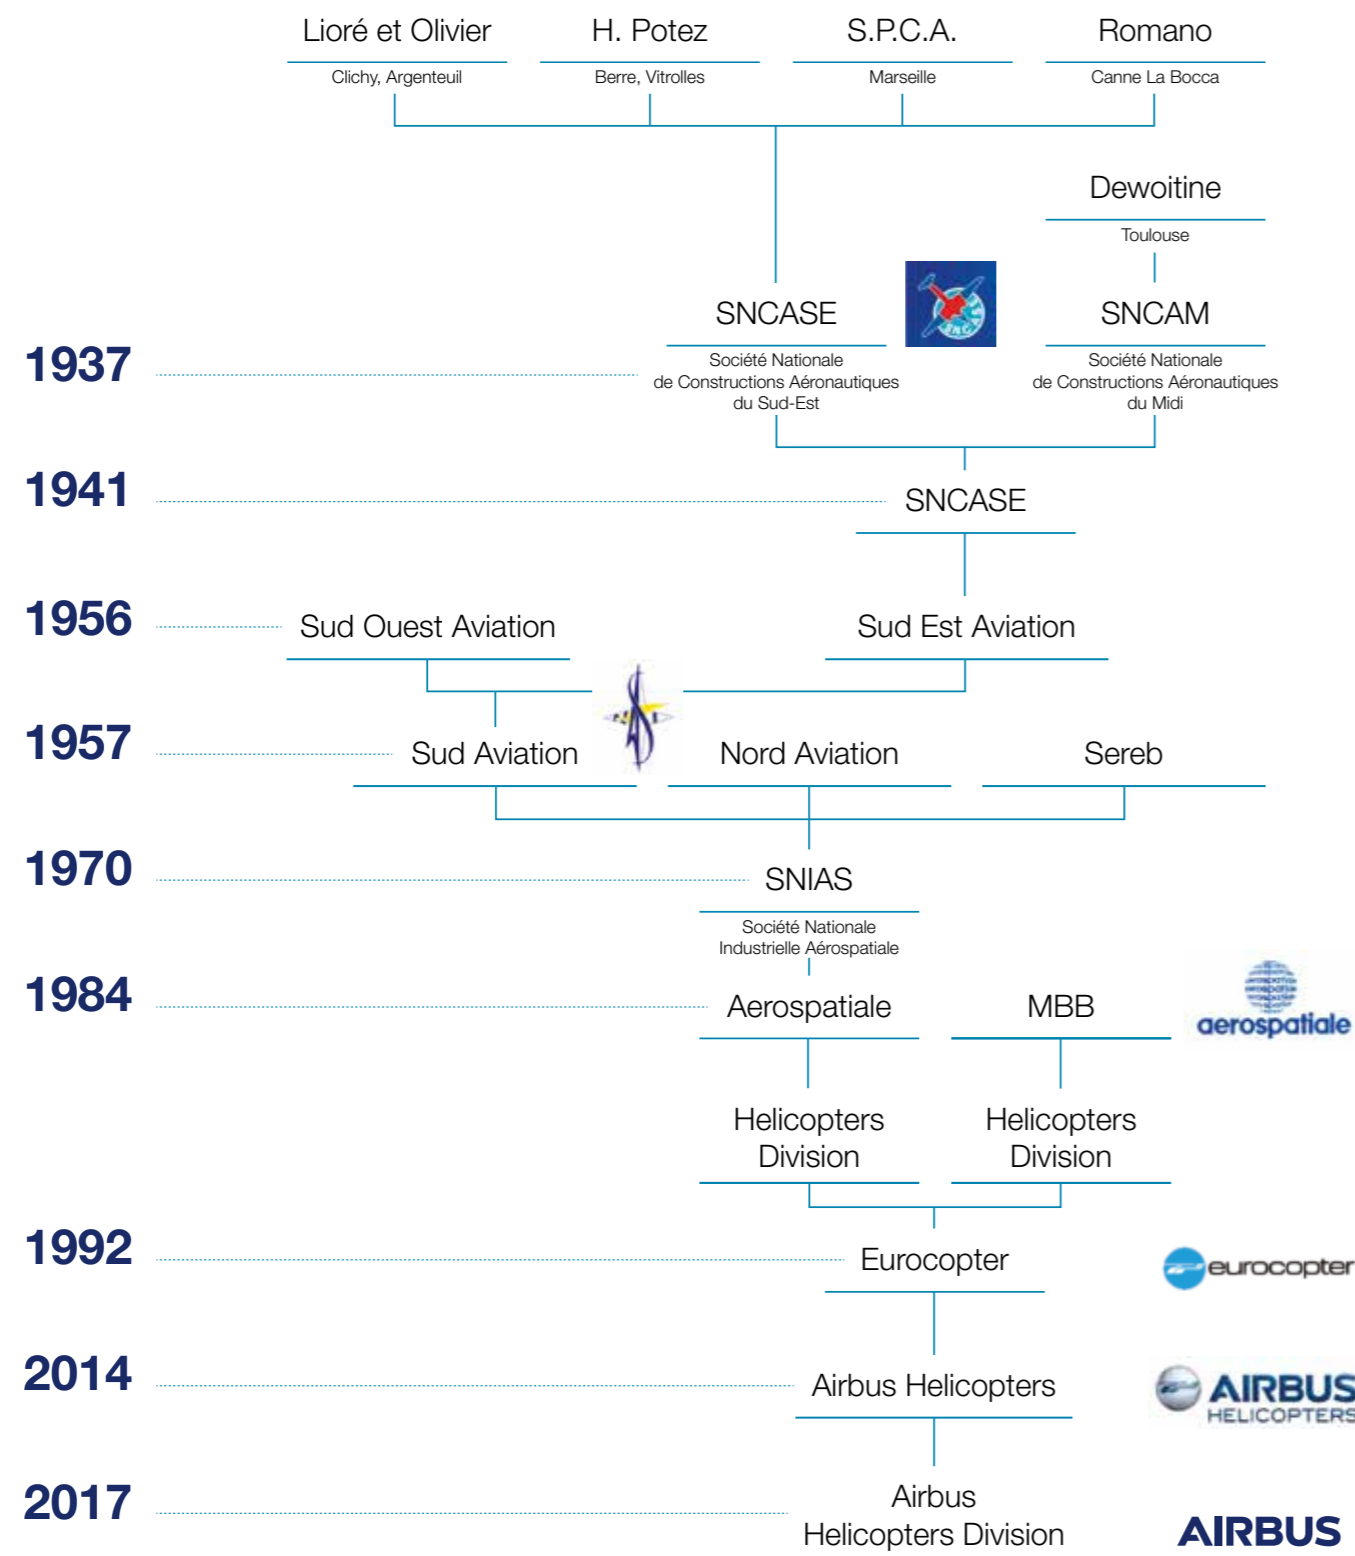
Lioré et Olivier
Clichy, Argenteuil

H. Potez
Berre, Vitrolles

S.P.C.A.
Marseille

Romano
Canne La Bocca

Dewoitine
Toulouse

SNCASE
Société Nationale de Constructions Aéronautiques du Sud-Est

SNC

SNCAM
Société Nationale de Constructions Aéronautiques du Midi

1937

1941
SNCASE

1956
Sud Ouest Aviation
Sud Est Aviation

1957
Sud Aviation
Nord Aviation
Sereb

1970
SNIAS
Société Nationale Industrielle Aérospatiale

1984
Aerospatiale
MBB
aerospatiale

Helicopters Division
Helicopters Division

1992
Eurocopter
eurocopter

2014
Airbus Helicopters
AIRBUS HELICOPTERS

2017
Airbus Helicopters Division
AIRBUS